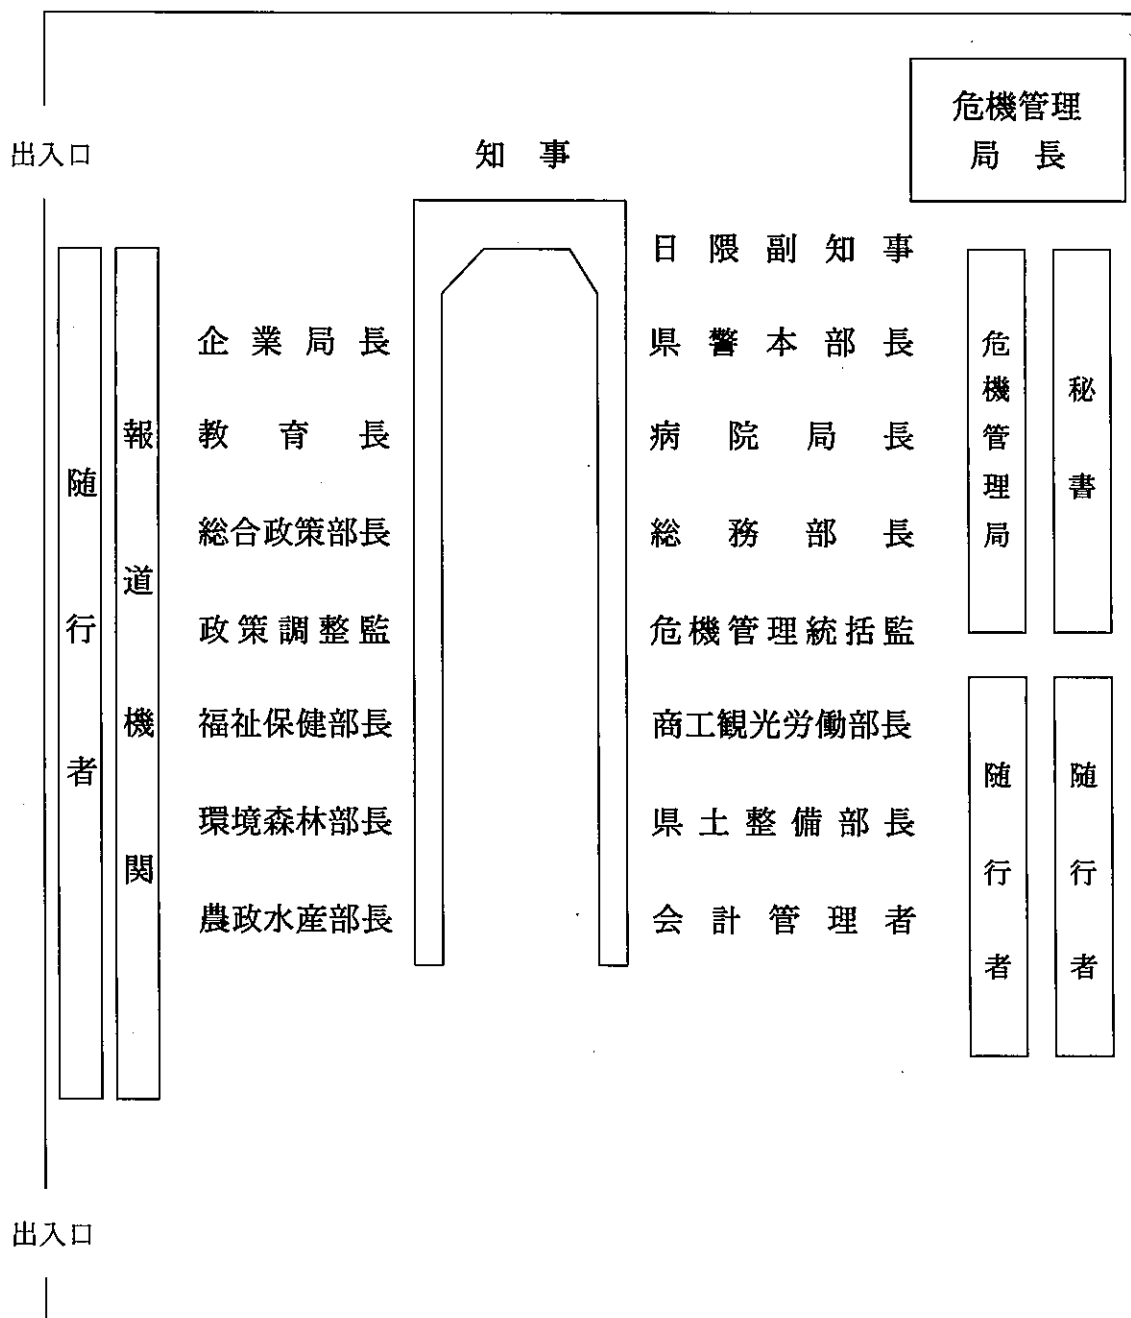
危機管理局長

出入口

知事

随行者

報道機関

企業局長
教育長
総合政策部長
政策調整監
福祉保健部長
環境森林部長
農政水産部長

日隈副知事
県警本部長
病院局長
総務部長
危機管理統括監
商工観光労働部長
県土整備部長
会計管理者

危機管理局

秘書

随行者

随行者

出入口